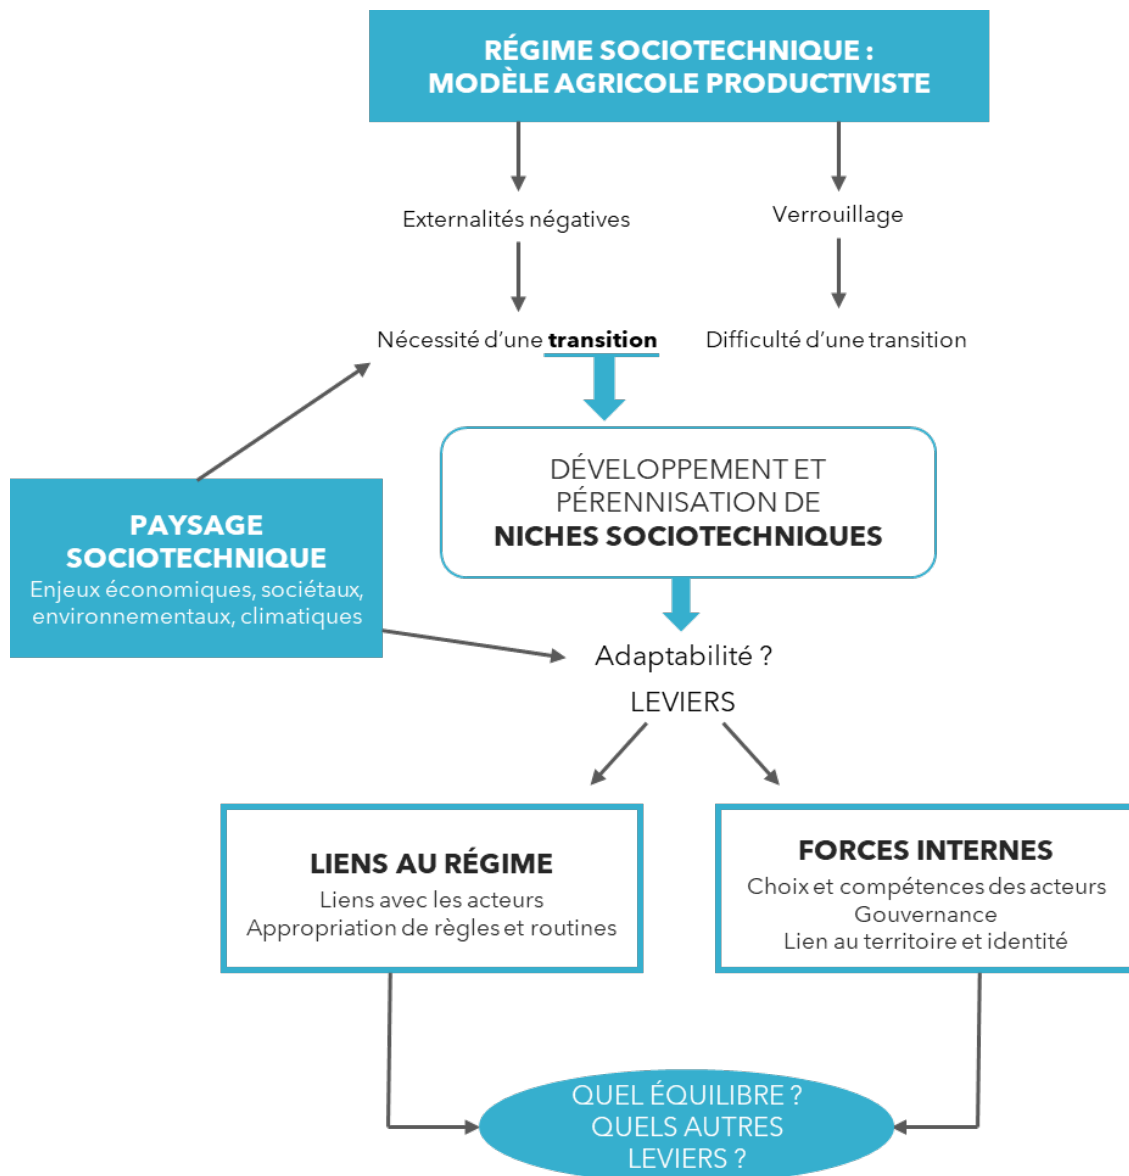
RÉGIME SOCIOTECHNIQUE : MODÈLE AGRICOLE PRODUCTIVISTE

Externalités négatives

Verrouillage

Nécessité d'une **transition**

Difficulté d'une transition

PAYSAGE SOCIOTECHNIQUE
Enjeux économiques, sociétaux, environnementaux, climatiques

DÉVELOPPEMENT ET PÉRENNISATION DE NICHES SOCIOTECHNIQUES

Adaptabilité ?

LEVIERS

LIENS AU RÉGIME
Liens avec les acteurs
Appropriation de règles et routines

FORCES INTERNES
Choix et compétences des acteurs
Gouvernance
Lien au territoire et identité

QUEL ÉQUILIBRE ?
QUELS AUTRES LEVIERS ?